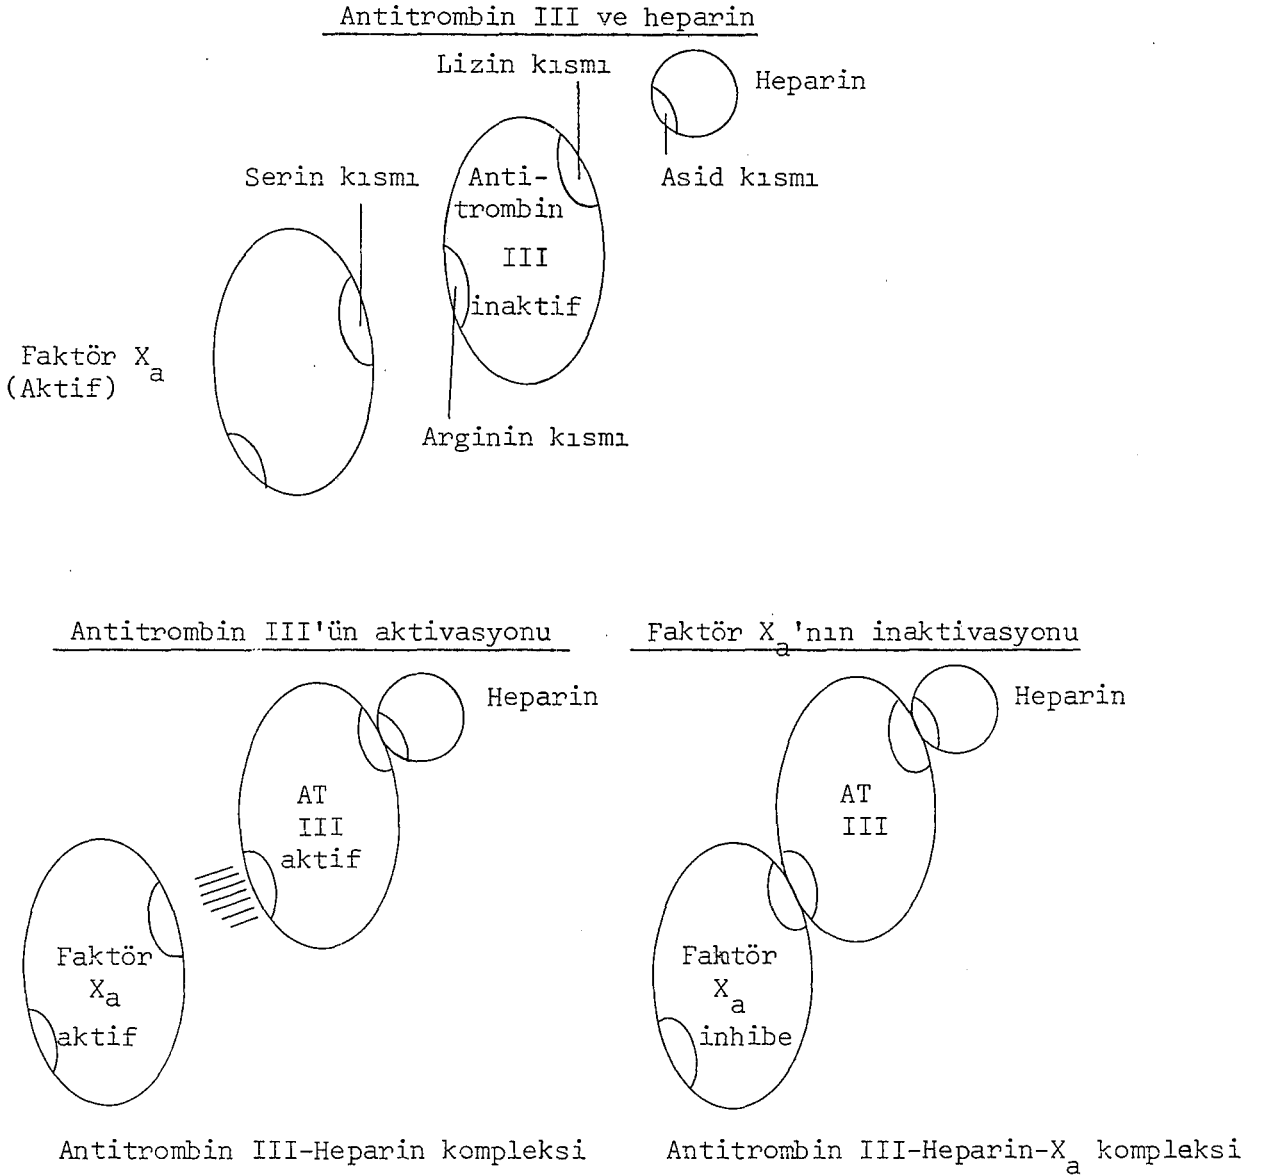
Antitrombin III ve heparin

Lizin kısmı

Heparin

Asid kısmı

Serin kısmı

Antitrombin III inaktif

Faktör $X_a$ (Aktif)

Arginin kısmı

Antitrombin III'ün aktivasyonu

Heparin

AT III aktif

Faktör $X_a$ aktif

Antitrombin III-Heparin kompleksi

Faktör $X_a$'nın inaktivasyonu

Heparin

AT III

Faktör $X_a$ inhibe

Antitrombin III-Heparin-$X_a$ kompleksi